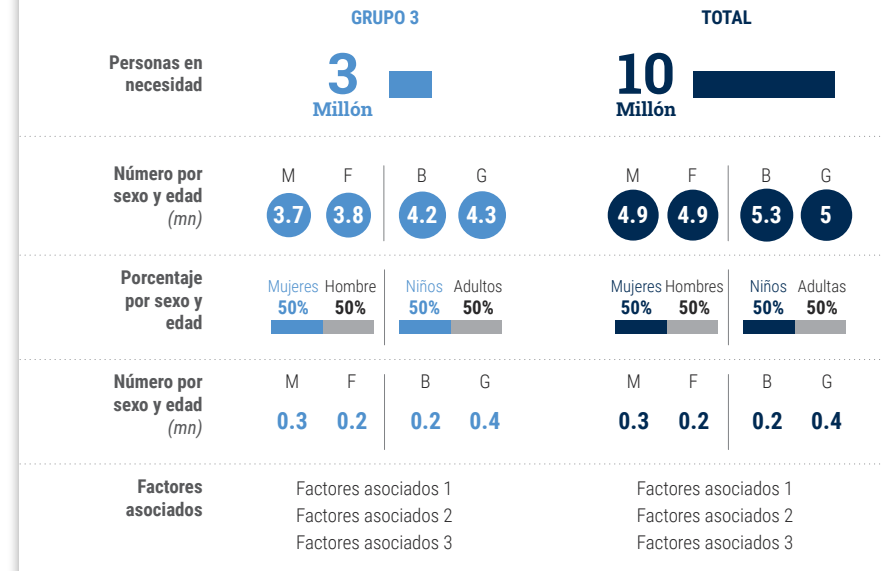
| | GRUPO 3 | TOTAL |
|---|---|---|
| Personas en necesidad | 3 Millón | 10 Millón |
| Número por sexo y edad (mn) | M 3.7, F 3.8, B 4.2, G 4.3 | M 4.9, F 4.9, B 5.3, G 5 |
| Porcentaje por sexo y edad | Mujeres 50%, Hombre 50%, Niños 50%, Adultos 50% | Mujeres 50%, Hombres 50%, Niños 50%, Adultas 50% |
| Número por sexo y edad (mn) | M 0.3, F 0.2, B 0.2, G 0.4 | M 0.3, F 0.2, B 0.2, G 0.4 |
| Factores asociados | Factores asociados 1, Factores asociados 2, Factores asociados 3 | Factores asociados 1, Factores asociados 2, Factores asociados 3 |